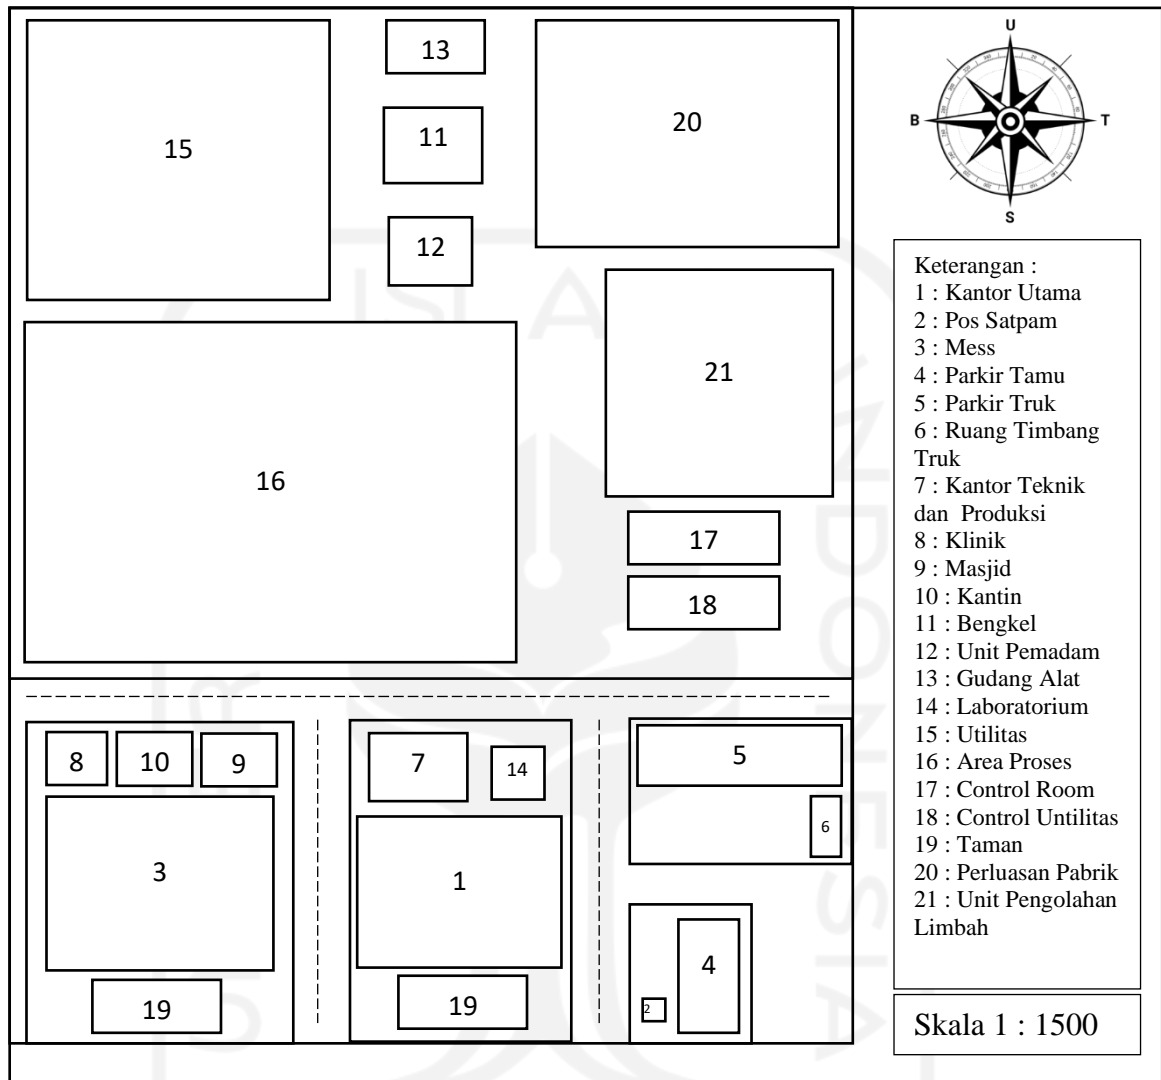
13

15

11

20

12

21

16

17

18

8

10

9

7

14

5

6

3

1

4

2

19

19

U

B

T

S

Keterangan :
1 : Kantor Utama
2 : Pos Satpam
3 : Mess
4 : Parkir Tamu
5 : Parkir Truk
6 : Ruang Timbang Truk
7 : Kantor Teknik dan Produksi
8 : Klinik
9 : Masjid
10 : Kantin
11 : Bengkel
12 : Unit Pemadam
13 : Gudang Alat
14 : Laboratorium
15 : Utilitas
16 : Area Proses
17 : Control Room
18 : Control Untilitas
19 : Taman
20 : Perluasan Pabrik
21 : Unit Pengolahan Limbah

Skala 1 : 1500